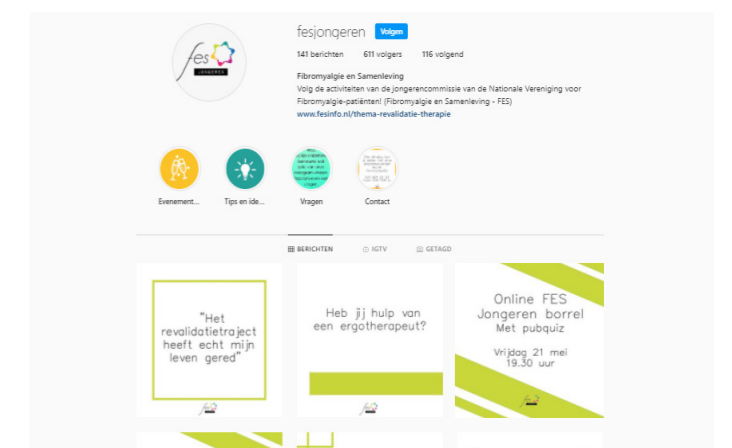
fes JONGEREN

fesjongeren Volgen

141 berichten 611 volgers 116 volgend

Fibromyalgie en Samenleving

Volg de activiteiten van de jongerencommissie van de Nationale Vereniging voor Fibromyalgie-patiënten! (Fibromyalgie en Samenleving - FES)

www.fesinfo.nl/thema-revalidatie-therapie

Evenement...

Tips en ide...

Vragen

Contact

BERICHTEN IGTV GETAGD

"Het revalidatietraject heeft echt mijn leven gered"

Heb jij hulp van een ergotherapeut?

Online FES Jongeren borrel Met pubquiz

Vrijdag 21 mei 19.30 uur